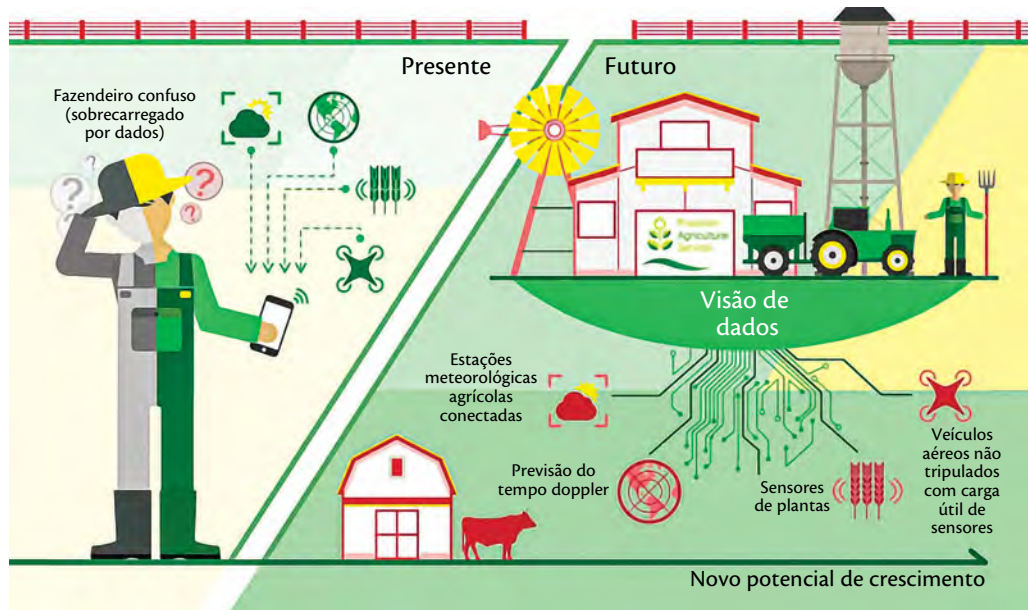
Presente

Futuro

Fazendeiro confuso (sobrecarregado por dados)

Precision Agriculture Services

Visão de dados

Estações meteorológicas agrícolas conectadas

Previsão do tempo doppler

Sensores de plantas

Veículos aéreos não tripulados com carga útil de sensores

Novo potencial de crescimento